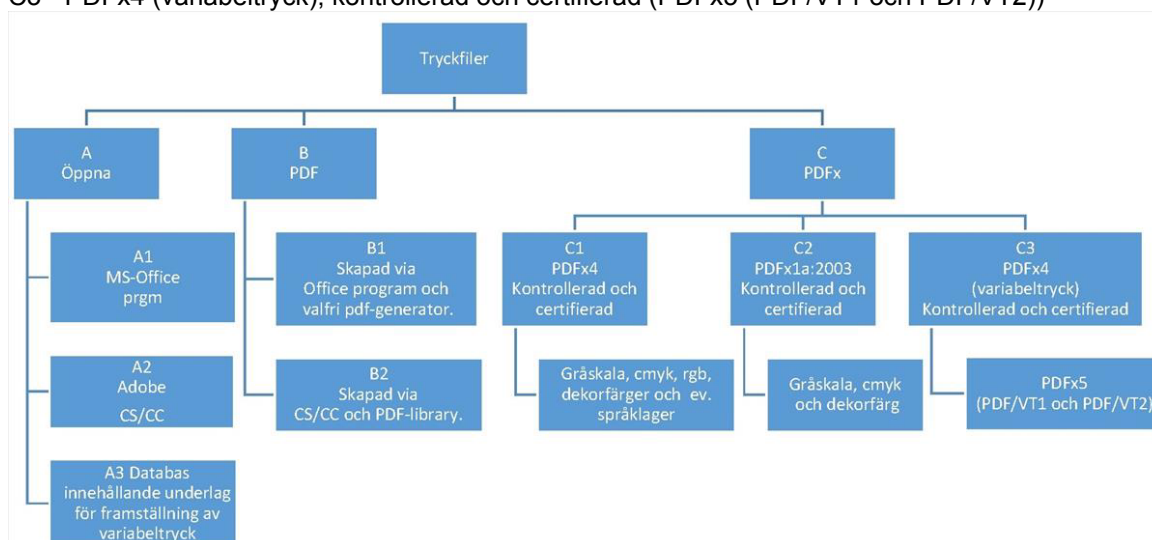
C3 - PDFx4 (variabeltryck), kontrollerad och certifierad (PDFx5 (PDF/VT1 och PDF/VT2))

Tryckfiler

A
Öppna

B
PDF

C
PDFx

A1
MS-Office
prgm

B1
Skapad via
Office program och
valfri pdf-generator.

C1
PDFx4
Kontrollerad och
certifierad

C2
PDFx1a:2003
Kontrollerad och
certifierad

C3
PDFx4
(variabeltryck)
Kontrollerad och certifierad

Gråskala, cmyk, rgb,
dekorfärger och ev.
språklager

Gråskala, cmyk
och dekorfärg

PDFx5
(PDF/VT1 och PDF/VT2)

A2
Adobe
CS/CC

B2
Skapad via
CS/CC och PDF-library.

A3 Databas
innehållande underlag
för framställning av
variabeltryck